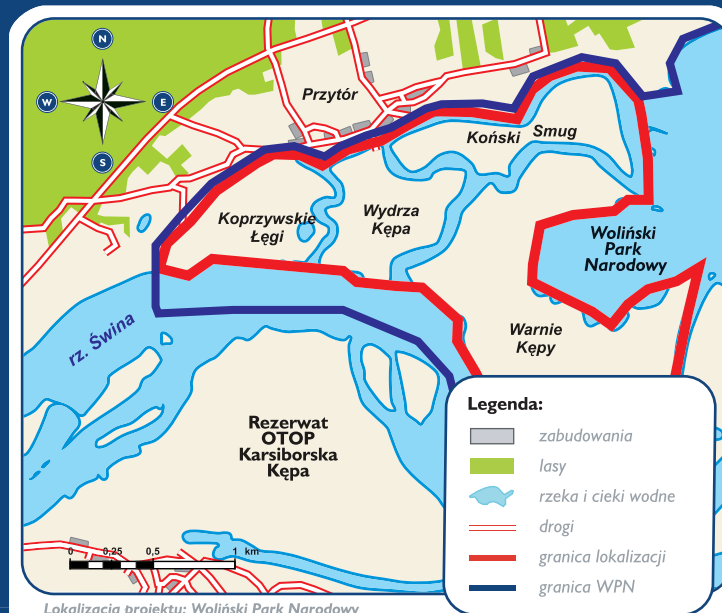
N
W
E
S

Przytór

Koński Smug

Koprzywskie Łęgi

Wydrza Kępa

Woliński Park Narodowy

rz. Świna

Warnie Kępy

Rezerwat OTOP Karsiborska Kępa

Legenda:

zabudowania
lasy
rzeka i cieki wodne
drogi
granica lokalizacji
granica WPN

0 0,25 0,5 1 km

Lokalizacja projektu: Woliński Park Narodowy